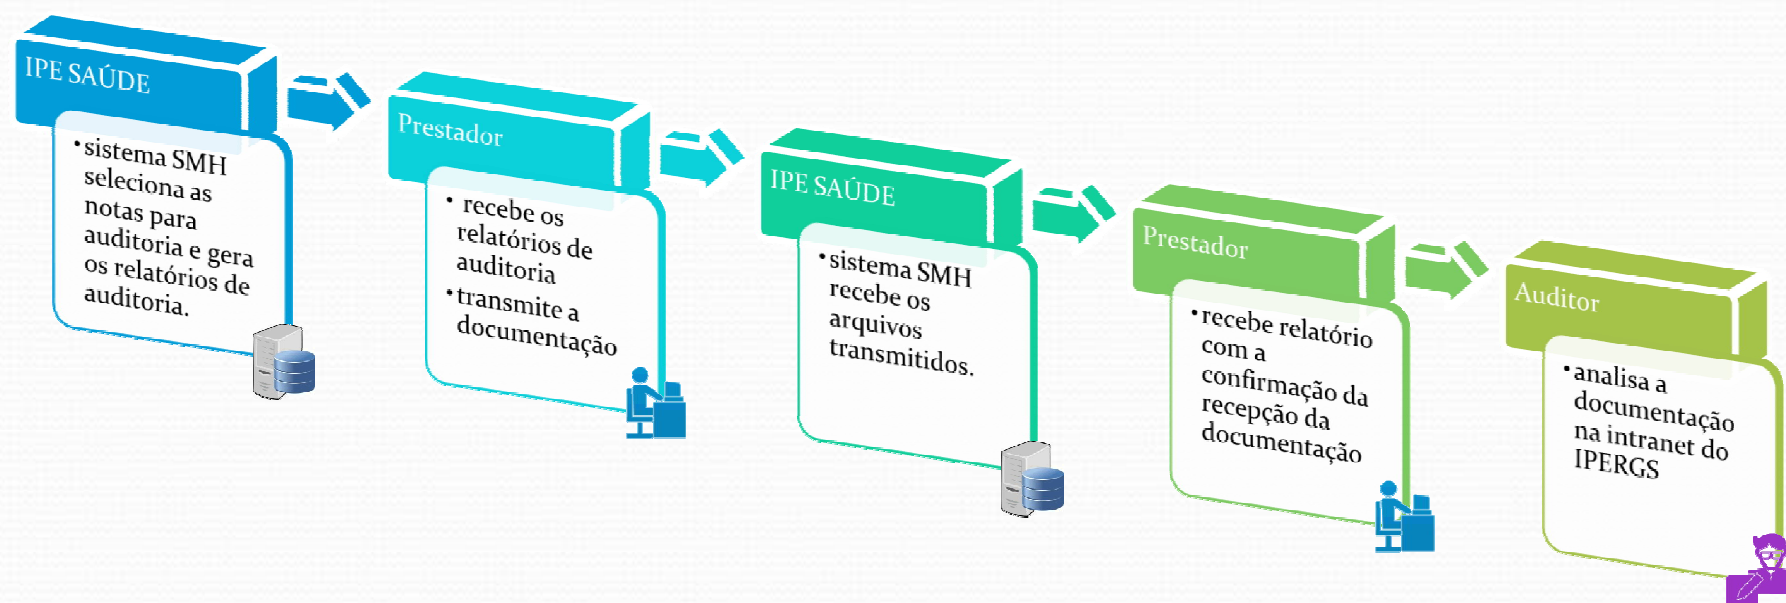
IPE SAÚDE

• sistema SMH seleciona as notas para auditoria e gera os relatórios de auditoria.

Prestador

• recebe os relatórios de auditoria
• transmite a documentação

IPE SAÚDE

• sistema SMH recebe os arquivos transmitidos.

Prestador

• recebe relatório com a confirmação da recepção da documentação

Auditor

• analisa a documentação na intranet do IPERGS